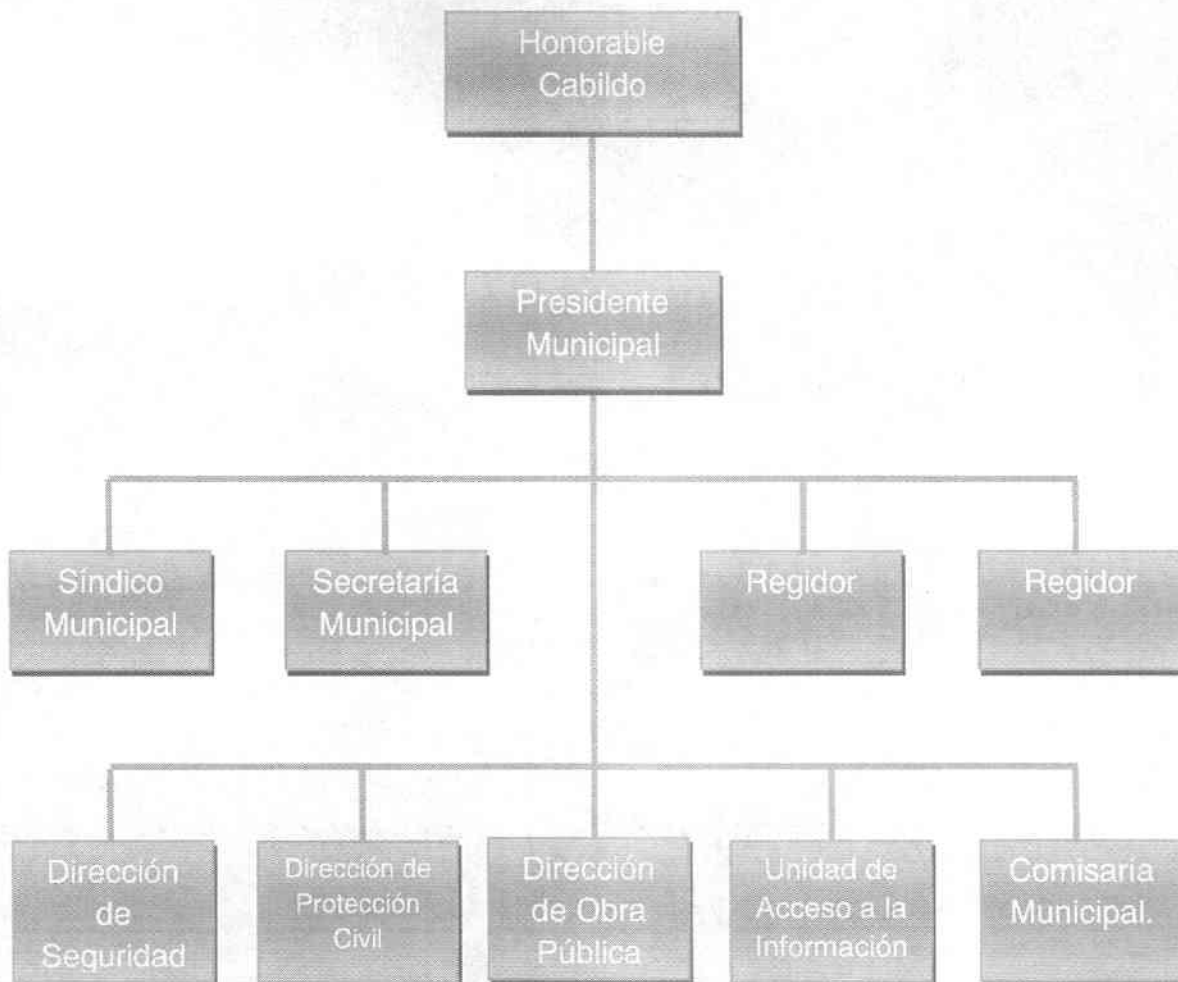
Honorable Cabildo

Presidente Municipal

Síndico Municipal

Secretaría Municipal

Regidor

Regidor

Dirección de Seguridad

Dirección de Protección Civil

Dirección de Obra Pública

Unidad de Acceso a la Información

Comisaría Municipal.